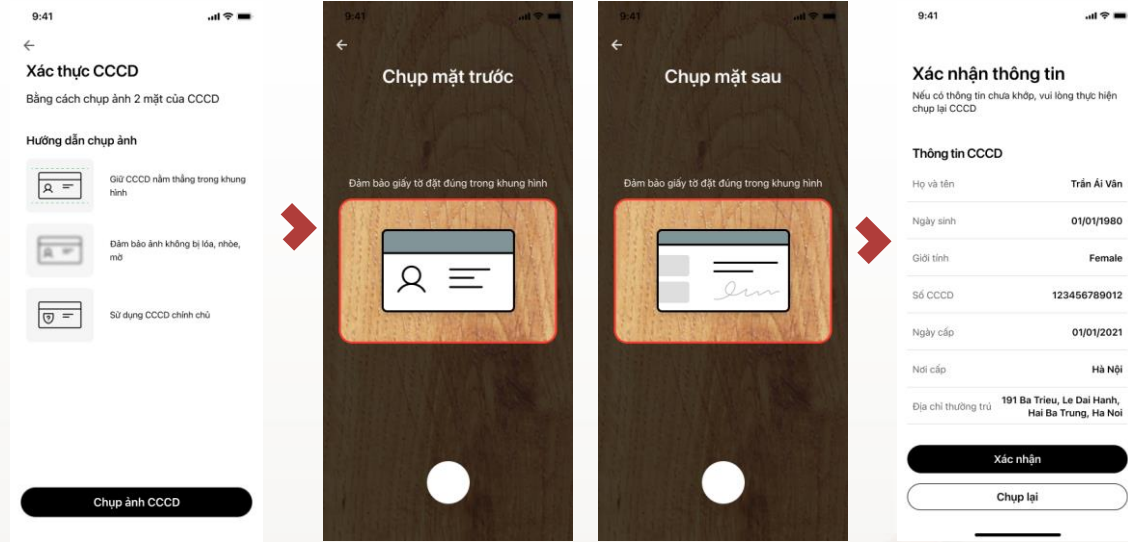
9:41

Xác thực CCCD

Bằng cách chụp ảnh 2 mặt của CCCD

Hướng dẫn chụp ảnh

Giữ CCCD nằm thẳng trong khung hình

Đảm bảo ảnh không bị lóa, nhòe, mờ

Sử dụng CCCD chính chủ

Chụp ảnh CCCD

9:41

Chụp mặt trước

Đảm bảo giấy tờ đặt đúng trong khung hình

9:41

Chụp mặt sau

Đảm bảo giấy tờ đặt đúng trong khung hình

9:41

Xác nhận thông tin

Nếu có thông tin chưa khớp, vui lòng thực hiện chụp lại CCCD

Thông tin CCCD

| Họ và tên | Trần Ái Vân |
|---|---|
| Ngày sinh | 01/01/1980 |
| Giới tính | Female |
| Số CCCD | 123456789012 |
| Ngày cấp | 01/01/2021 |
| Nơi cấp | Hà Nội |
| Địa chỉ thường trú | 191 Ba Trieu, Le Dai Hanh, Hai Ba Trung, Ha Noi |

Xác nhận

Chụp lại